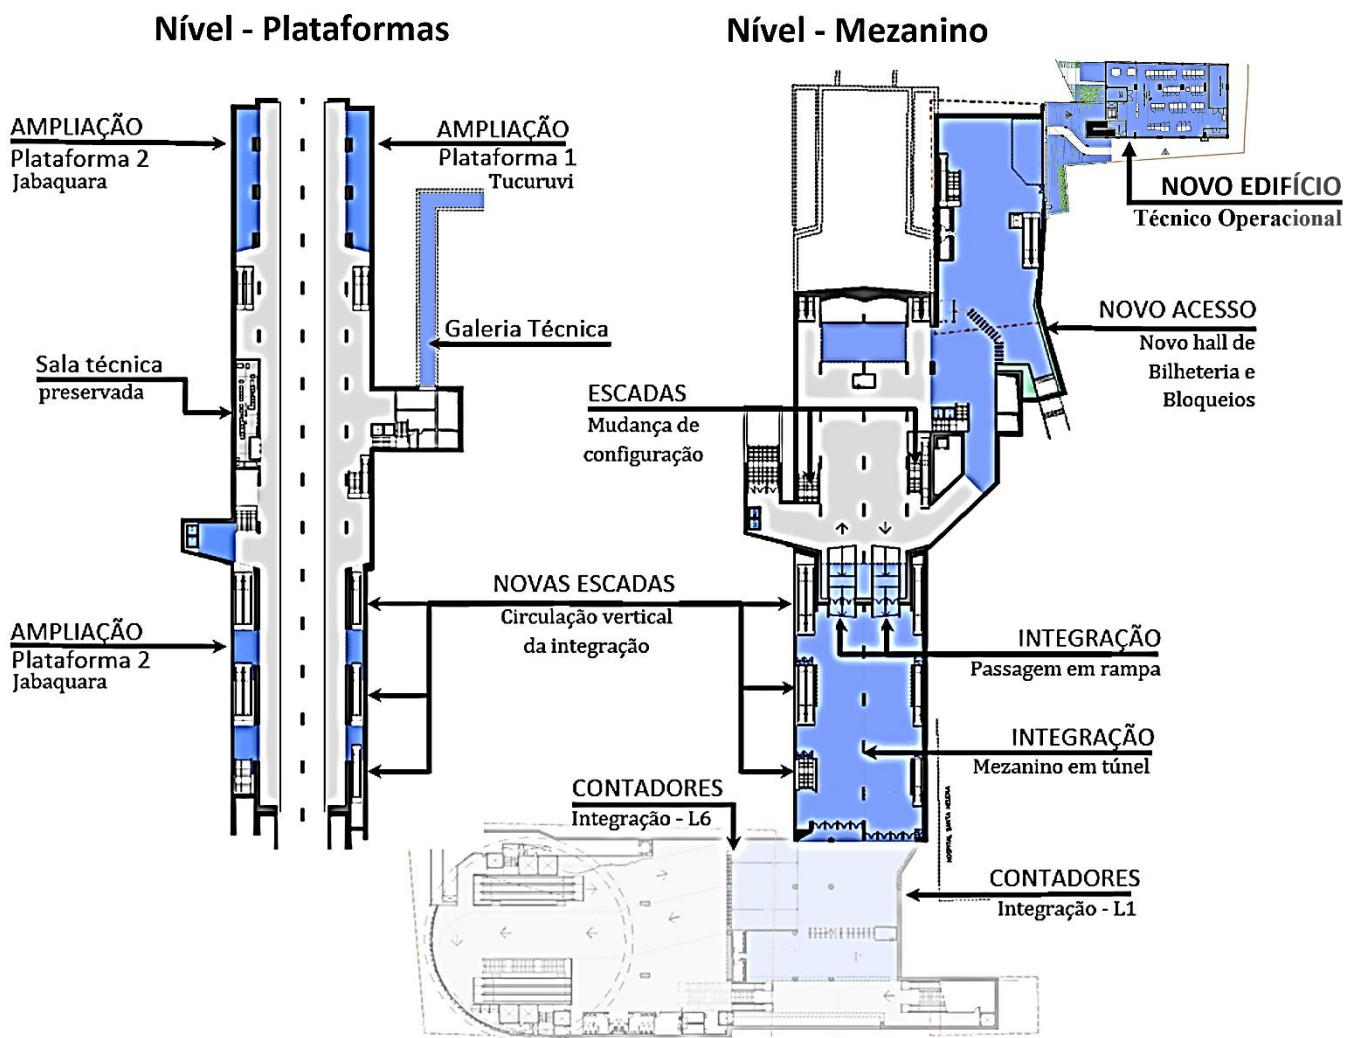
Nível - Plataformas

Nível - Mezanino

AMPLIAÇÃO
Plataforma 2
Jabaquara

AMPLIAÇÃO
Plataforma 1
Tucuruvi

NOVO EDIFÍCIO
Técnico Operacional

Galeria Técnica

NOVO ACESSO
Novo hall de Bilheteria e Bloqueios

Sala técnica
preservada

ESCADAS
Mudança de configuração

NOVAS ESCADAS
Circulação vertical da integração

AMPLIAÇÃO
Plataforma 2
Jabaquara

INTEGRAÇÃO
Passagem em rampa

INTEGRAÇÃO
Mezanino em túnel

CONTADORES
Integração - L6

CONTADORES
Integração - L1

HOSPITAL SANTA HELENA